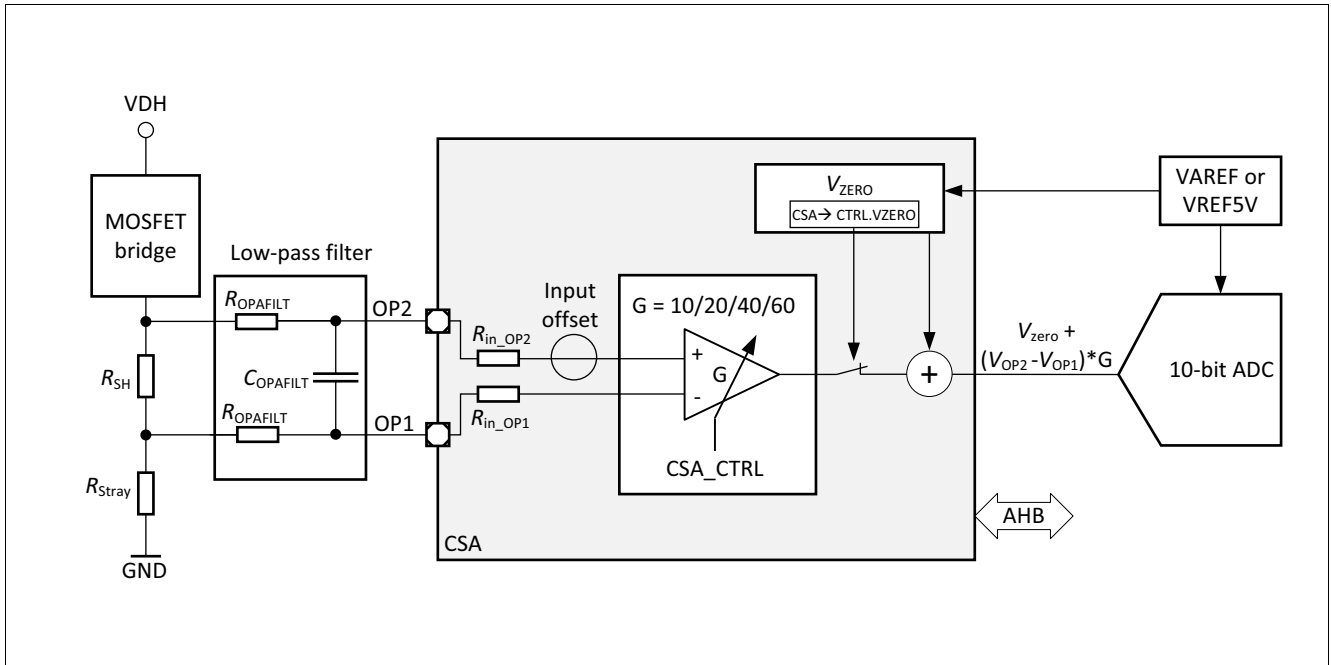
VDH

MOSFET bridge

Low-pass filter

$R_{OPAFILT}$

$C_{OPAFILT}$

$R_{OPAFILT}$

$R_{SH}$

$R_{Stray}$

GND

OP2

OP1

$R_{in\_OP2}$

$R_{in\_OP1}$

Input offset

G = 10/20/40/60

+

-

G

CSA_CTRL

$V_{ZERO}$

CSA→ CTRL.VZERO

+

$V_{zero}$ +

$(V_{OP2}-V_{OP1})$*G

VAREF or VREF5V

10-bit ADC

AHB

CSA